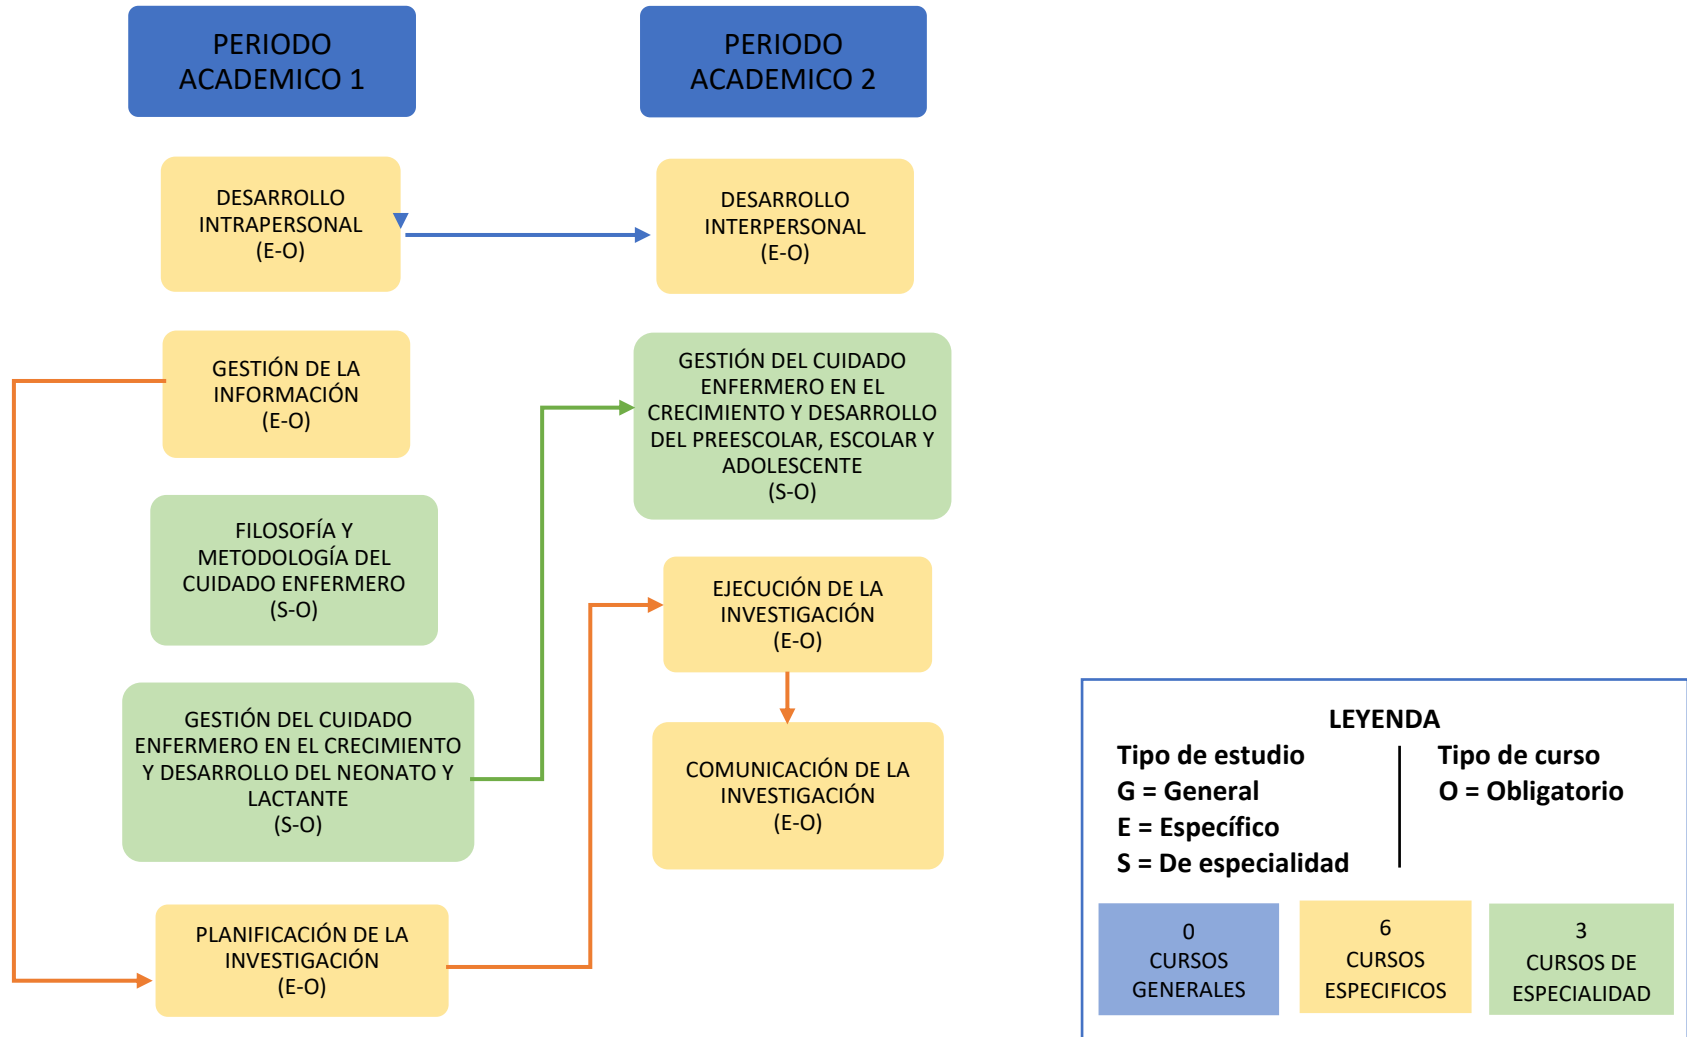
PERIODO ACADEMICO 1

PERIODO ACADEMICO 2

DESARROLLO INTRAPERSONAL (E-O)

DESARROLLO INTERPERSONAL (E-O)

GESTIÓN DE LA INFORMACIÓN (E-O)

GESTIÓN DEL CUIDADO ENFERMERO EN EL CRECIMIENTO Y DESARROLLO DEL PREESCOLAR, ESCOLAR Y ADOLESCENTE (S-O)

FILOSOFÍA Y METODOLOGÍA DEL CUIDADO ENFERMERO (S-O)

EJECUCIÓN DE LA INVESTIGACIÓN (E-O)

GESTIÓN DEL CUIDADO ENFERMERO EN EL CRECIMIENTO Y DESARROLLO DEL NEONATO Y LACTANTE (S-O)

COMUNICACIÓN DE LA INVESTIGACIÓN (E-O)

PLANIFICACIÓN DE LA INVESTIGACIÓN (E-O)

LEYENDA
Tipo de estudio
G = General
E = Específico
S = De especialidad

Tipo de curso
O = Obligatorio

0 CURSOS GENERALES

6 CURSOS ESPECIFICOS

3 CURSOS DE ESPECIALIDAD